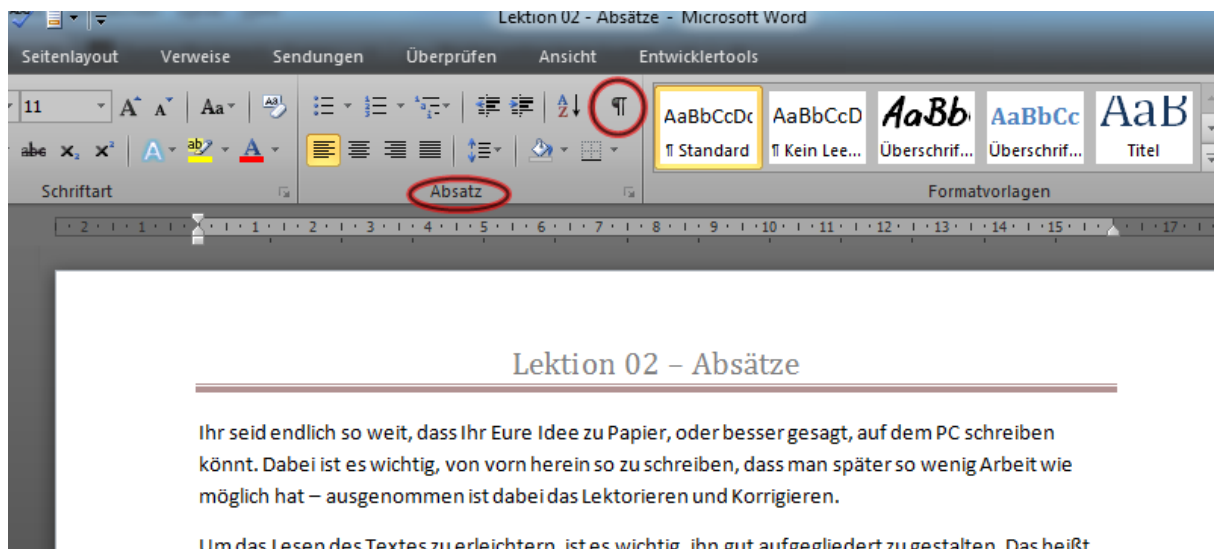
Lektion 02 - Absätze - Microsoft Word

Seitenlayout Verweise Sendungen Überprüfen Ansicht Entwicklertools

11

Aa

¶

AaBbCcDc ¶ Standard
AaBbCcD ¶ Kein Lee...
AaBb Überschrif...
AaBbCc Überschrif...
AaB Titel

Schriftart Absatz Formatvorlagen

Lektion 02 – Absätze

Ihr seid endlich so weit, dass Ihr Eure Idee zu Papier, oder besser gesagt, auf dem PC schreiben könnt. Dabei ist es wichtig, von vorn herein so zu schreiben, dass man später so wenig Arbeit wie möglich hat – ausgenommen ist dabei das Lektorieren und Korrigieren.

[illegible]